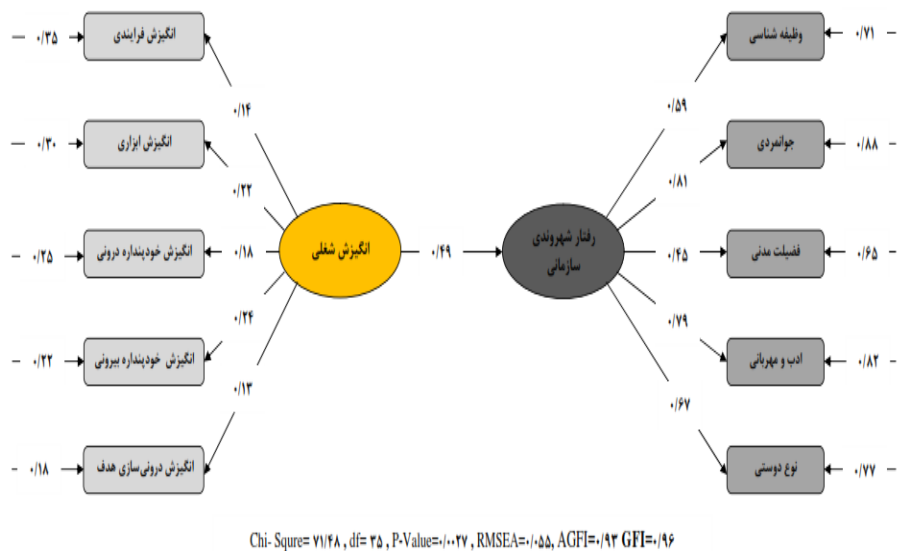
۰/۳۵ انگیزش فرایندی
۰/۱۴
۰/۳۰ انگیزش ابزاری
۰/۲۲
۰/۲۵ انگیزش خودپنداره درونی
۰/۱۸
انگیزش شغلی
۰/۲۴
۰/۲۲ انگیزش خودپنداره بیرونی
۰/۱۳
۰/۱۸ انگیزش درونی‌سازی هدف

۰/۴۹

رفتار شهروندی سازمانی

وظیفه شناسی ۰/۷۱
۰/۵۹
جوانمردی ۰/۸۸
۰/۸۱
فضیلت مدنی ۰/۶۵
۰/۴۵
۰/۷۹
ادب و مهربانی ۰/۸۴
۰/۶۷
نوع دوستی ۰/۷۷

Chi- Squre= ۷۱/۴۸ , df= ۳۵ , P-Value=۰/۰۰۲۷ , RMSEA=۰/۰۵۵, AGFI=۰/۹۳ GFI=۰/۹۶